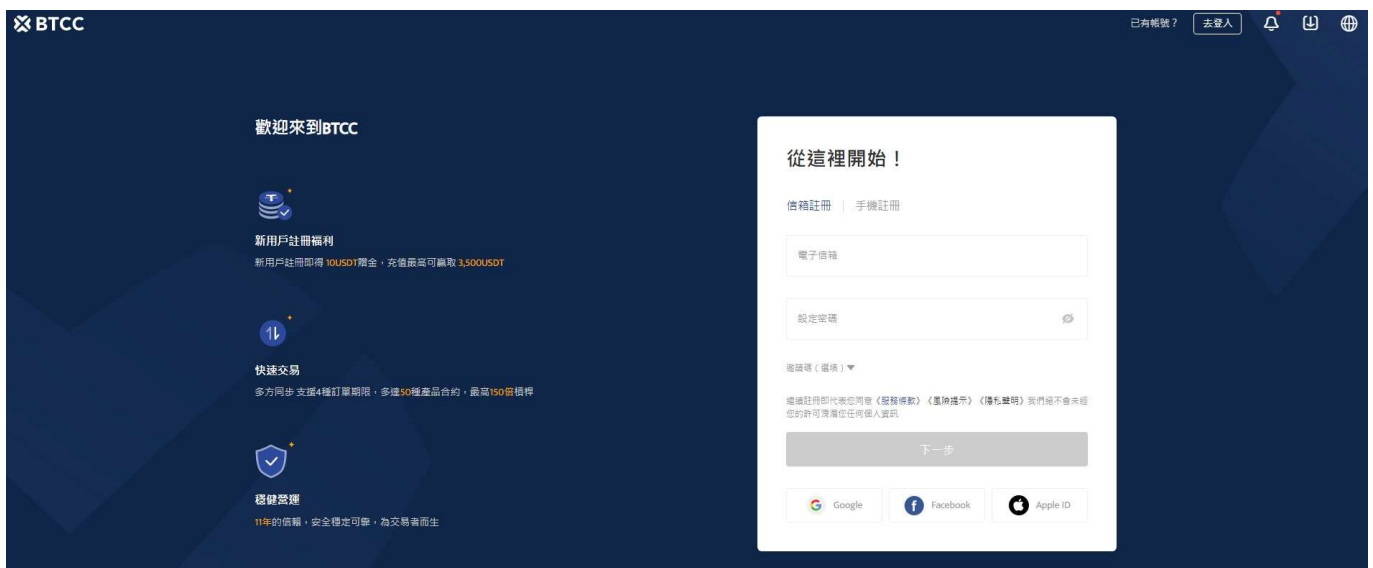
BTCC

已有帳號？ 去登入

歡迎來到BTCC

新用戶註冊福利

新用戶註冊即得 10USDT贈金，充值最高可贏取 3,500USDT

快速交易

多方同步 支援4種訂單期限，多達50種產品合約，最高150倍槓桿

穩健營運

11年的信賴，安全穩定可靠，為交易者而生

從這裡開始！

信箱註冊 | 手機註冊

電子信箱

設定密碼

邀請碼（選填）▼

繼續註冊即代表您同意《服務條款》《風險提示》《隱私聲明》我們絕不會未經您的許可洩漏您任何個人資訊

下一步

Google

Facebook

Apple ID